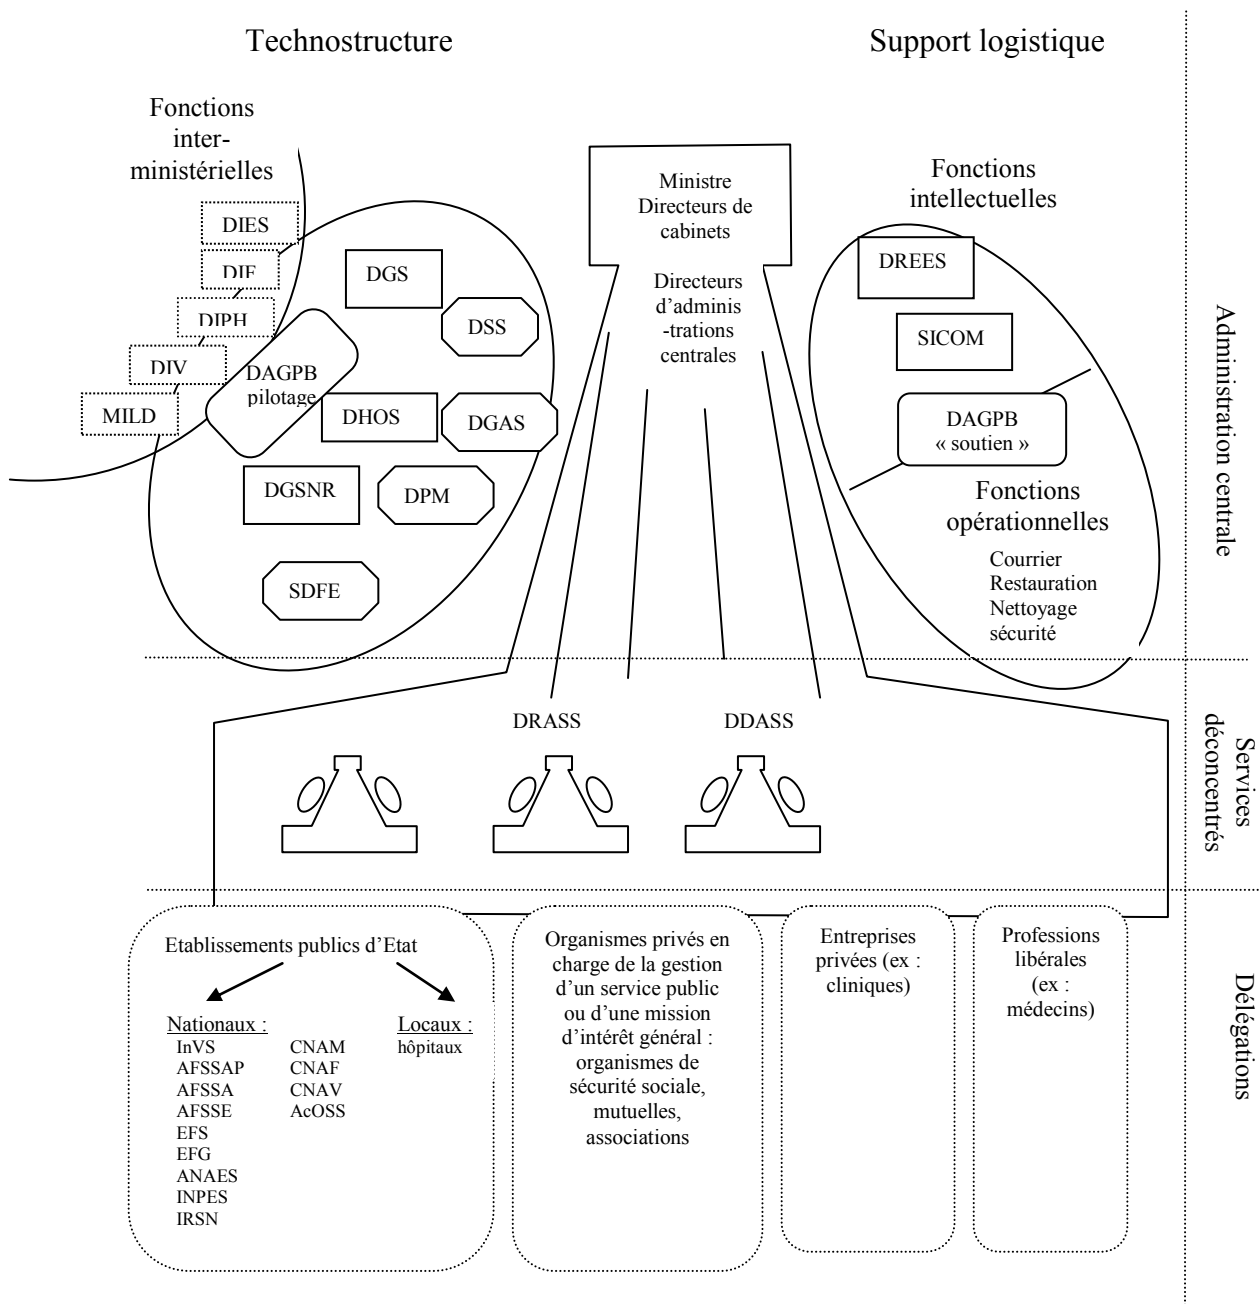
Technostructure

Support logistique

Fonctions inter-ministérielles

DIES
DIE
DIPH
DIV
MILD

DGS
DSS
DAGPB pilotage
DHOS
DGAS
DGSNR
DPM
SDFE

Ministre
Directeurs de cabinets

Directeurs d'adminis-trations centrales

Fonctions intellectuelles

DREES
SICOM
DAGPB « soutien »

Fonctions opérationnelles
Courrier
Restauration
Nettoyage
sécurité

Administration centrale

DRASS
DDASS

Services déconcentrés

Etablissements publics d'Etat

Nationaux :
InVS
AFSSAP
AFSSA
AFSSE
EFS
EFG
ANAES
INPES
IRSN

CNAM
CNAF
CNAV
AcOSS

Locaux :
hôpitaux

Organismes privés en charge de la gestion d'un service public ou d'une mission d'intérêt général : organismes de sécurité sociale, mutuelles, associations

Entreprises privées (ex : cliniques)

Professions libérales (ex : médecins)

Délégations